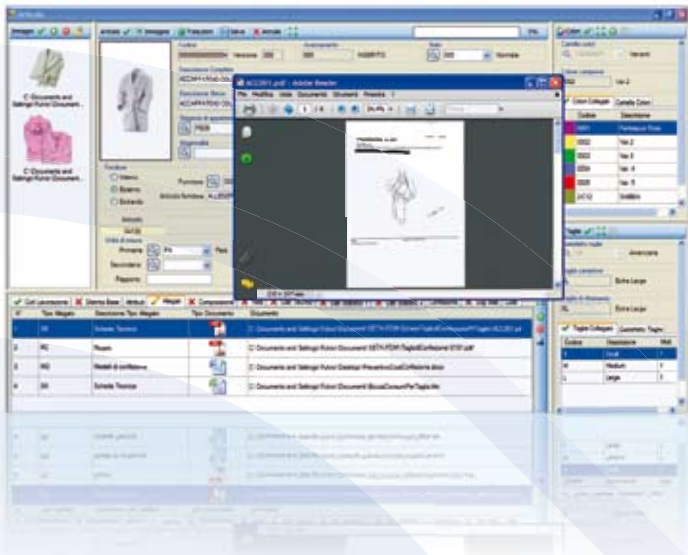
Articolo

Immagini

C:\Documents and Settings\Fulvio\Documenti...

C:\Documents and Settings\Fulvio\Documenti...

Articolo | Immagini | Traduzioni | Salva | Annulla

Codice | Versione | Avanzamento | Stato

Descrizione Completa

ACCAPPATOIO

Funzione

Interno

Esterno

Entrambi

Fornitore

Articolo fornitore

Unità di misura

Primaria | Pezzi

Secondaria

Rapporto

ACC2011.pdf - Adobe Reader

File | Modifica | Vista | Documento | Strumenti | Finestra | ?

Colori

Cartella colori

Varianti

Colori Collegati | Cartella Colori

Codice | Descrizione

0001 | Fantasia su Rosa

0002 | Var.2

0003 | Var.3

0004 | Var.4

0005 | Var.5

Taglie

Extra Large

Extra Large

Taglie Collegate | Geometria Taglie

Codice | Descrizione

S | Small

M | Medium

L | Large

Cicli Lavorazione | Distinta Base | Attributi | Allegati | Composizione

N° | Tipo Allegato | Descrizione Tipo Allegato | Tipo Documento | Documento

1 | ST | Scheda Tecnica | | C:\Documents and Settings\Fulvio\Documenti\...

2 | RG | Regole | | C:\Documents and Settings\Fulvio\Documenti\...

3 | MC | Modelli di confezione | | C:\Documents and Settings\Fulvio\Documenti\...

4 | ST | Schede Tecniche | | C:\Documents and Settings\Fulvio\Documenti\...